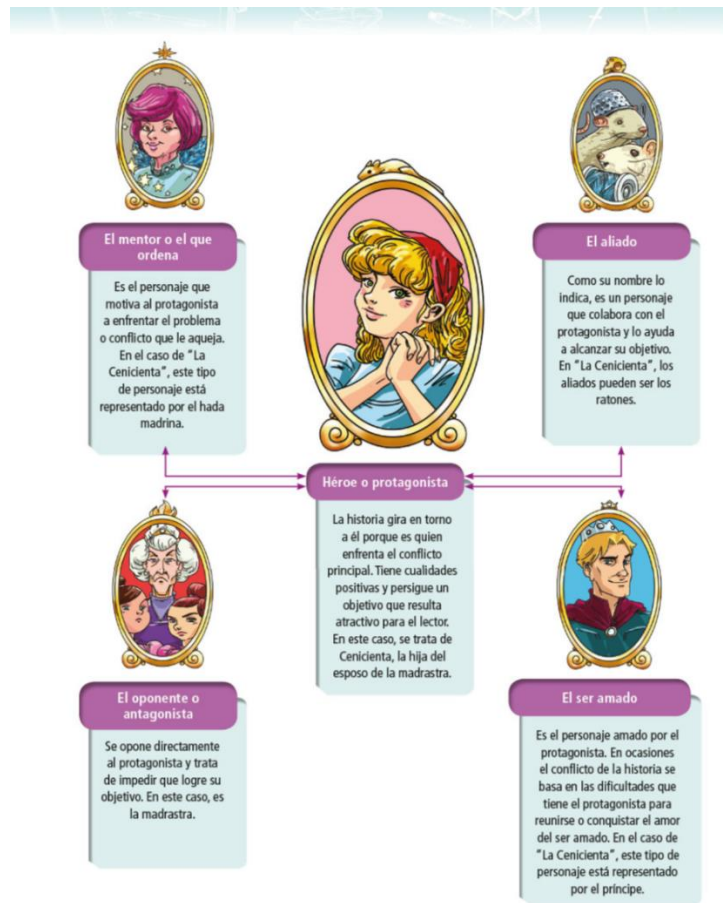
El mentor o el que ordena

Es el personaje que motiva al protagonista a enfrentar el problema o conflicto que le aqueja. En el caso de "La Cenicienta", este tipo de personaje está representado por el hada madrina.

El aliado

Como su nombre lo indica, es un personaje que colabora con el protagonista y lo ayuda a alcanzar su objetivo. En "La Cenicienta", los aliados pueden ser los ratones.

Héroe o protagonista

La historia gira en torno a él porque es quien enfrenta el conflicto principal. Tiene cualidades positivas y persigue un objetivo que resulta atractivo para el lector. En este caso, se trata de Cenicienta, la hija del esposo de la madrastra.

El oponente o antagonista

Se opone directamente al protagonista y trata de impedir que logre su objetivo. En este caso, es la madrastra.

El ser amado

Es el personaje amado por el protagonista. En ocasiones el conflicto de la historia se basa en las dificultades que tiene el protagonista para reunirse o conquistar el amor del ser amado. En el caso de "La Cenicienta", este tipo de personaje está representado por el príncipe.